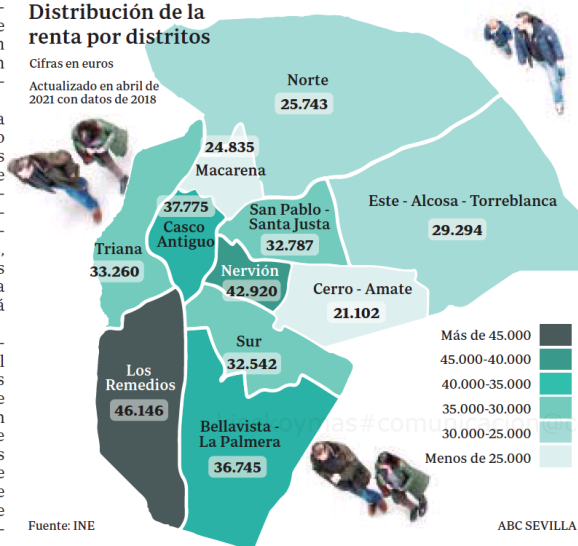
Distribución de la renta por distritos
Cifras en euros
Actualizado en abril de 2021 con datos de 2018

Norte
25.743

24.835
Macarena

37.775
Casco Antiguo

San Pablo - Santa Justa
32.787

Este - Alcosa - Torreblanca
29.294

Triana
33.260

Nervión
42.920

Cerro - Amate
21.102

Sur
32.542

Los Remedios
46.146

Bellavista - La Palmera
36.745

Más de 45.000
45.000-40.000
40.000-35.000
35.000-30.000
30.000-25.000
Menos de 25.000

Fuente: INE
ABC SEVILLA